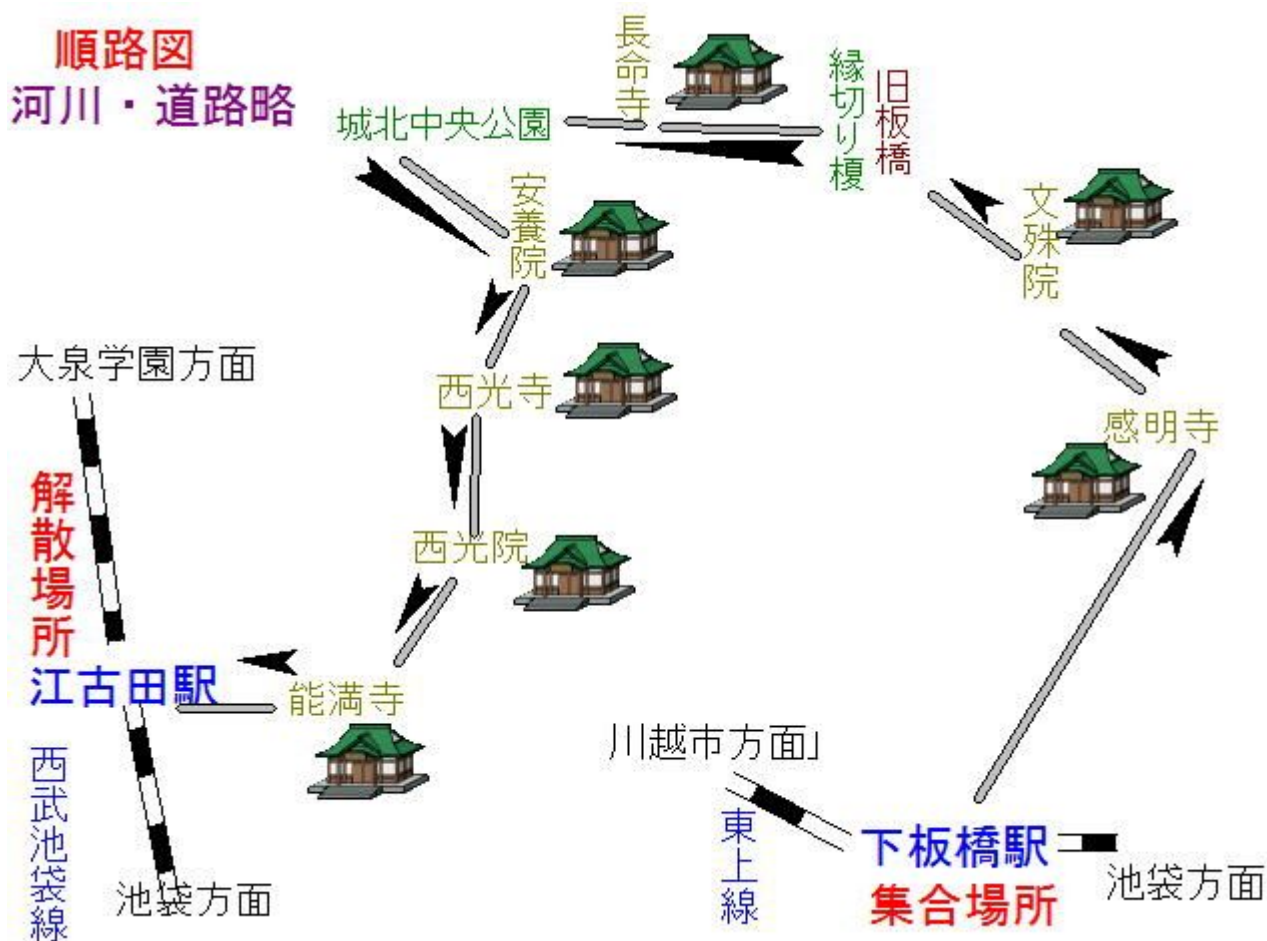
順路図
河川・道路略

長命寺

縁切り榎

旧板橋

城北中央公園

安養院

文殊院

大泉学園方面

西光寺

感明寺

解散場所

西光院

江古田駅

能満寺

西武池袋線

池袋方面

川越市方面

東上線

下板橋駅

集合場所

池袋方面